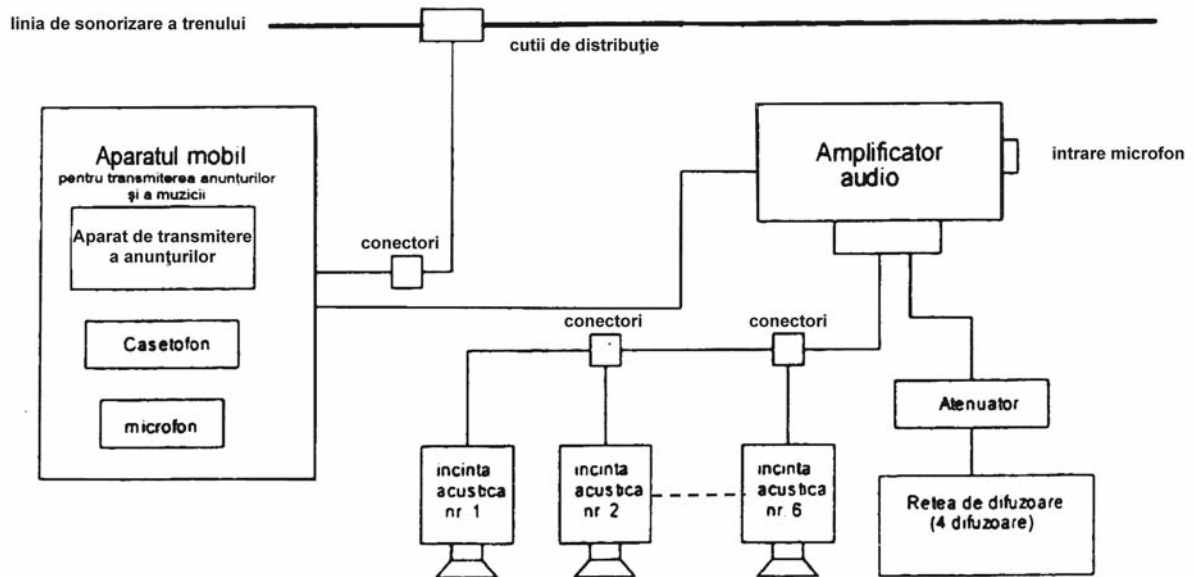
linia de sonorizare a trenului

cutii de distribuție

Aparatul mobil
pentru transmiterea anunțurilor și a muzicii

Aparat de transmitere a anunțurilor

Casetofon

microfon

conectori

Amplificator audio

intrare microfon

conectori

conectori

incinta acustica nr 1

incinta acustica nr 2

incinta acustica nr 6

Atenuator

Retea de difuzoare (4 difuzoare)